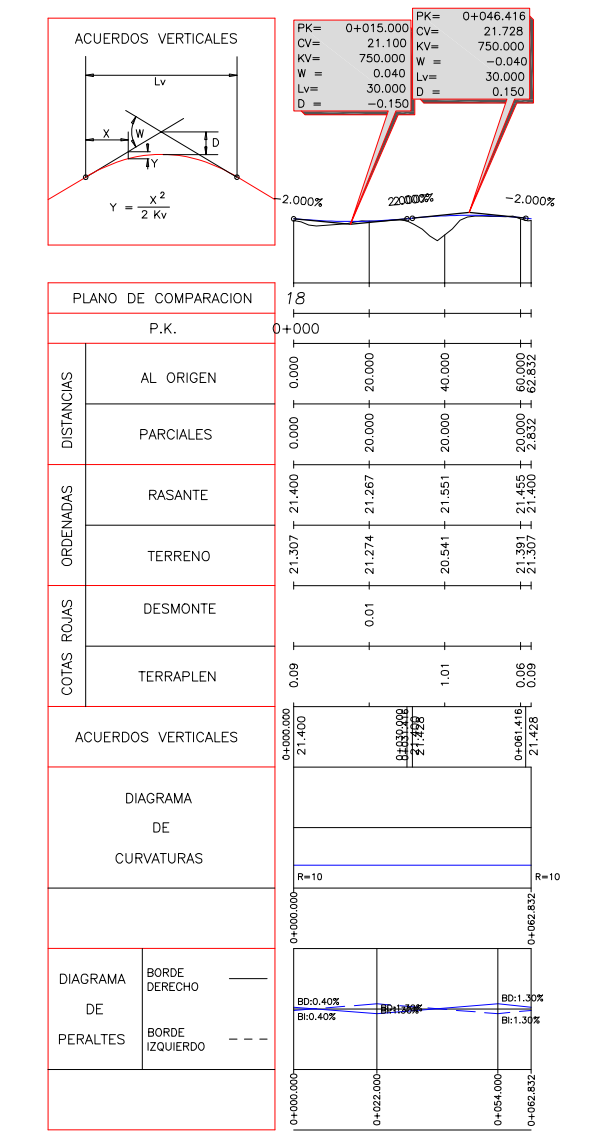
ACUERDOS VERTICALES

Lv

X

W

D

Y

$Y = \frac{X^2}{2 Kv}$

| PK= | 0+015.000 |
|---|---|
| CV= | 21.100 |
| KV= | 750.000 |
| W = | 0.040 |
| Lv= | 30.000 |
| D = | −0.150 |

| PK= | 0+046.416 |
|---|---|
| CV= | 21.728 |
| KV= | 750.000 |
| W = | −0.040 |
| Lv= | 30.000 |
| D = | 0.150 |

−2.000%

2.000%

−2.000%

PLANO DE COMPARACION 18

P.K. 0+000

DISTANCIAS

AL ORIGEN 0.000 20.000 40.000 60.000 62.832

PARCIALES 0.000 20.000 20.000 20.000 2.832

ORDENADAS

RASANTE 21.400 21.267 21.551 21.455 21.400

TERRENO 21.307 21.274 20.541 21.391 21.307

COTAS ROJAS

DESMONTE 0.01

TERRAPLEN 0.09 1.01 0.06 0.09

ACUERDOS VERTICALES 0+000.000 21.400 0+030.000 21.428 0+031.416 21.430 0+061.416 21.428

DIAGRAMA DE CURVATURAS

R=10 R=10

0+000.000 0+062.832

DIAGRAMA DE PERALTES

BORDE DERECHO

BORDE IZQUIERDO

BD:0.40% BI:0.40% BD:1.30% BI:1.30% BD:1.30% BI:1.30%

0+000.000 0+022.000 0+054.000 0+062.832